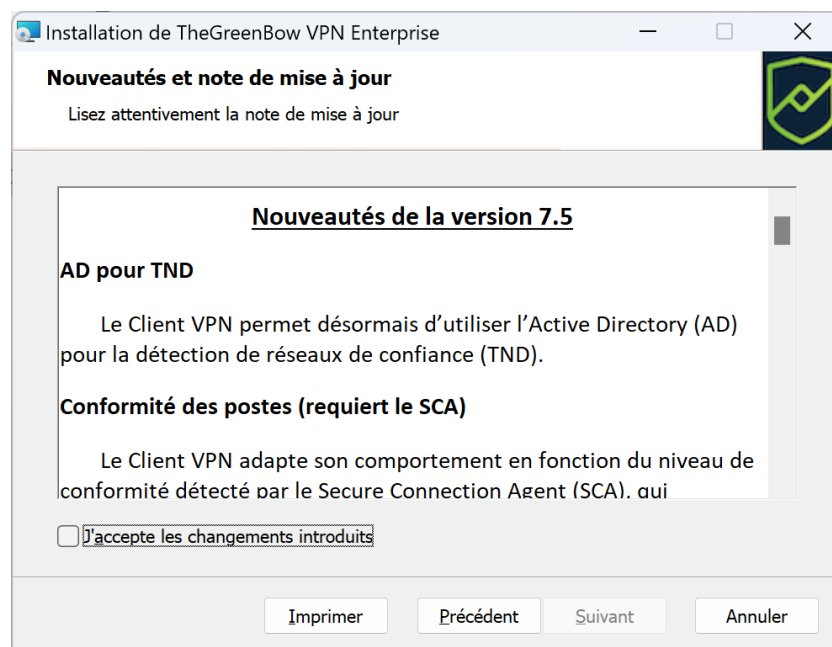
Installation de TheGreenBow VPN Enterprise

Nouveautés et note de mise à jour

Lisez attentivement la note de mise à jour

Nouveautés de la version 7.5

AD pour TND

Le Client VPN permet désormais d'utiliser l'Active Directory (AD) pour la détection de réseaux de confiance (TND).

Conformité des postes (requiert le SCA)

Le Client VPN adapte son comportement en fonction du niveau de conformité détecté par le Secure Connection Agent (SCA), qui

J'accepte les changements introduits

Imprimer Précédent Suivant Annuler